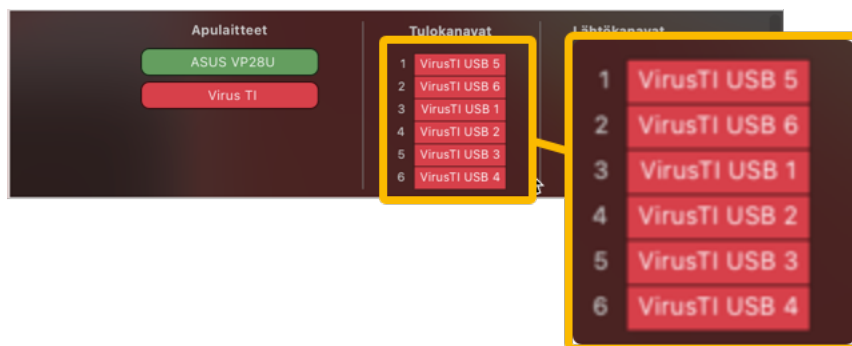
Apulaitteet

ASUS VP28U

Virus TI

Tulokanavat

1 VirusTI USB 5
2 VirusTI USB 6
3 VirusTI USB 1
4 VirusTI USB 2
5 VirusTI USB 3
6 VirusTI USB 4

Lähtökanavat

1 VirusTI USB 5
2 VirusTI USB 6
3 VirusTI USB 1
4 VirusTI USB 2
5 VirusTI USB 3
6 VirusTI USB 4